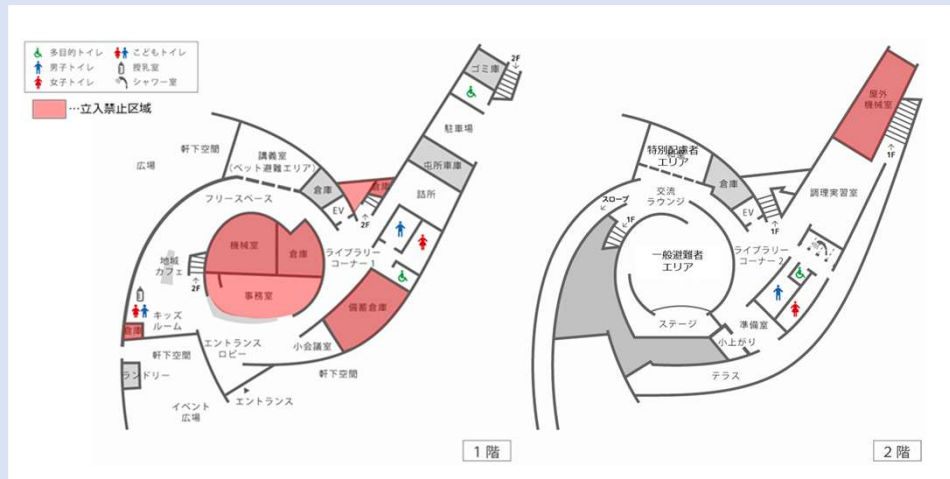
多目的トイレ
こどもトイレ
男子トイレ
授乳室
女子トイレ
シャワー室
…立入禁止区域

2F
ゴミ庫
駐車場
軒下空間
講義室
(ペット避難エリア)
広場
倉庫
倉庫
庁用車庫
詰所
フリースペース
EV
2F
機械室
倉庫
ライブラリーコーナー 1
地域カフェ
2F
事務室
備蓄倉庫
キッズルーム
倉庫
エントランスロビー
小会議室
軒下空間
軒下空間
ランドリー
エントランス
イベント広場
1 階

屋外機械室
1F
特別配慮者エリア
倉庫
調理実習室
交流ラウンジ
スロープ
1F
EV
1F
一般避難者エリア
ライブラリーコーナー 2
ステージ
準備室
小上がり
テラス
2 階